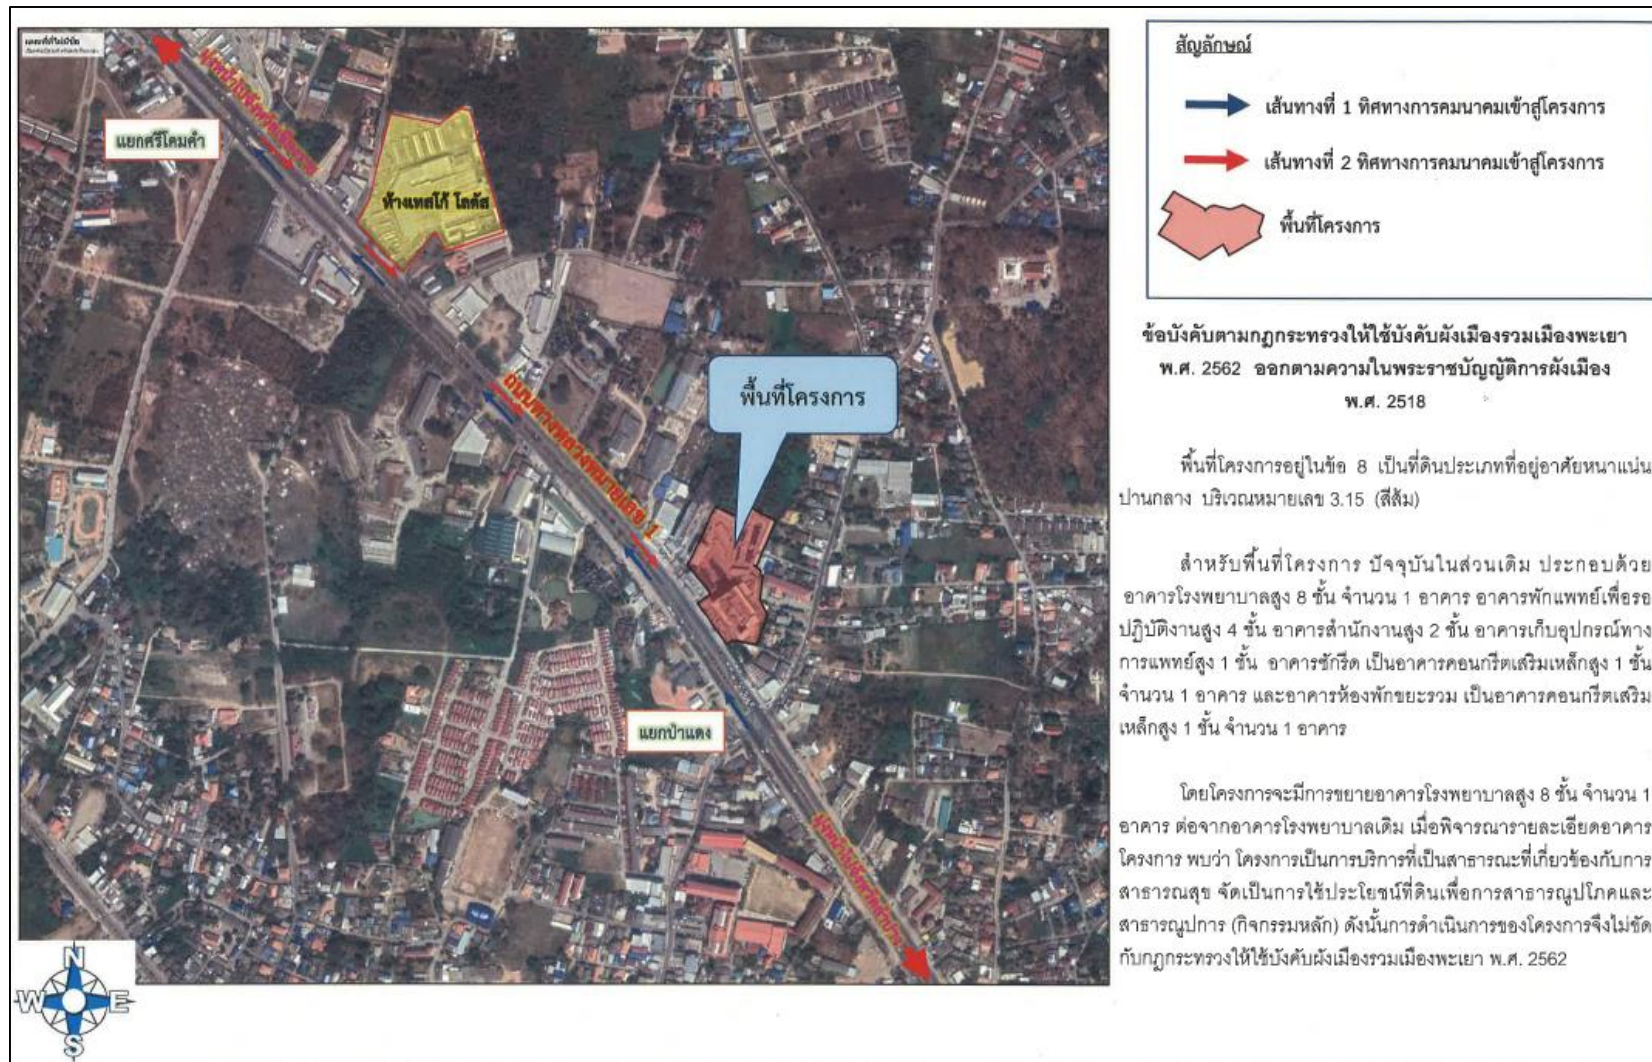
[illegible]

มุ่งหน้าไปจังหวัดเชียงราย

แยกศรีโคมคำ

ห้างเทสโก้ โลตัส

ถนนทางหลวงหมายเลข 1

พื้นที่โครงการ

แยกป่าแดง

มุ่งหน้าไปจังหวัดลำปาง

N
W E
S

สัญลักษณ์

เส้นทางที่ 1 ทิศทางการคมนาคมเข้าสู่โครงการ

เส้นทางที่ 2 ทิศทางการคมนาคมเข้าสู่โครงการ

พื้นที่โครงการ

ข้อบังคับตามกฎกระทรวงให้ใช้บังคับผังเมืองรวมเมืองพะเยา พ.ศ. 2562 ออกตามความในพระราชบัญญัติการผังเมือง พ.ศ. 2518

พื้นที่โครงการอยู่ในข้อ 8 เป็นที่ดินประเภทที่อยู่อาศัยหนาแน่นปานกลาง บริเวณหมายเลข 3.15 (สีส้ม)

สำหรับพื้นที่โครงการ ปัจจุบันในส่วนเดิม ประกอบด้วย อาคารโรงพยาบาลสูง 8 ชั้น จำนวน 1 อาคาร อาคารพักแพทย์เพื่อรอปฏิบัติงานสูง 4 ชั้น อาคารสำนักงานสูง 2 ชั้น อาคารเก็บอุปกรณ์ทางการแพทย์สูง 1 ชั้น อาคารซักรีด เป็นอาคารคอนกรีตเสริมเหล็กสูง 1 ชั้น จำนวน 1 อาคาร และอาคารห้องพักขยะรวม เป็นอาคารคอนกรีตเสริมเหล็กสูง 1 ชั้น จำนวน 1 อาคาร

โดยโครงการจะมีการขยายอาคารโรงพยาบาลสูง 8 ชั้น จำนวน 1 อาคาร ต่อจากอาคารโรงพยาบาลเดิม เมื่อพิจารณารายละเอียดอาคารโครงการ พบว่า โครงการเป็นการบริการที่เป็นสาธารณะที่เกี่ยวข้องกับการสาธารณสุข จัดเป็นการใช้ประโยชน์ที่ดินเพื่อการสาธารณูปโภคและสาธารณูปการ (กิจกรรมหลัก) ดังนั้นการดำเนินการของโครงการจึงไม่ขัดกับกฎกระทรวงให้ใช้บังคับผังเมืองรวมเมืองพะเยา พ.ศ. 2562